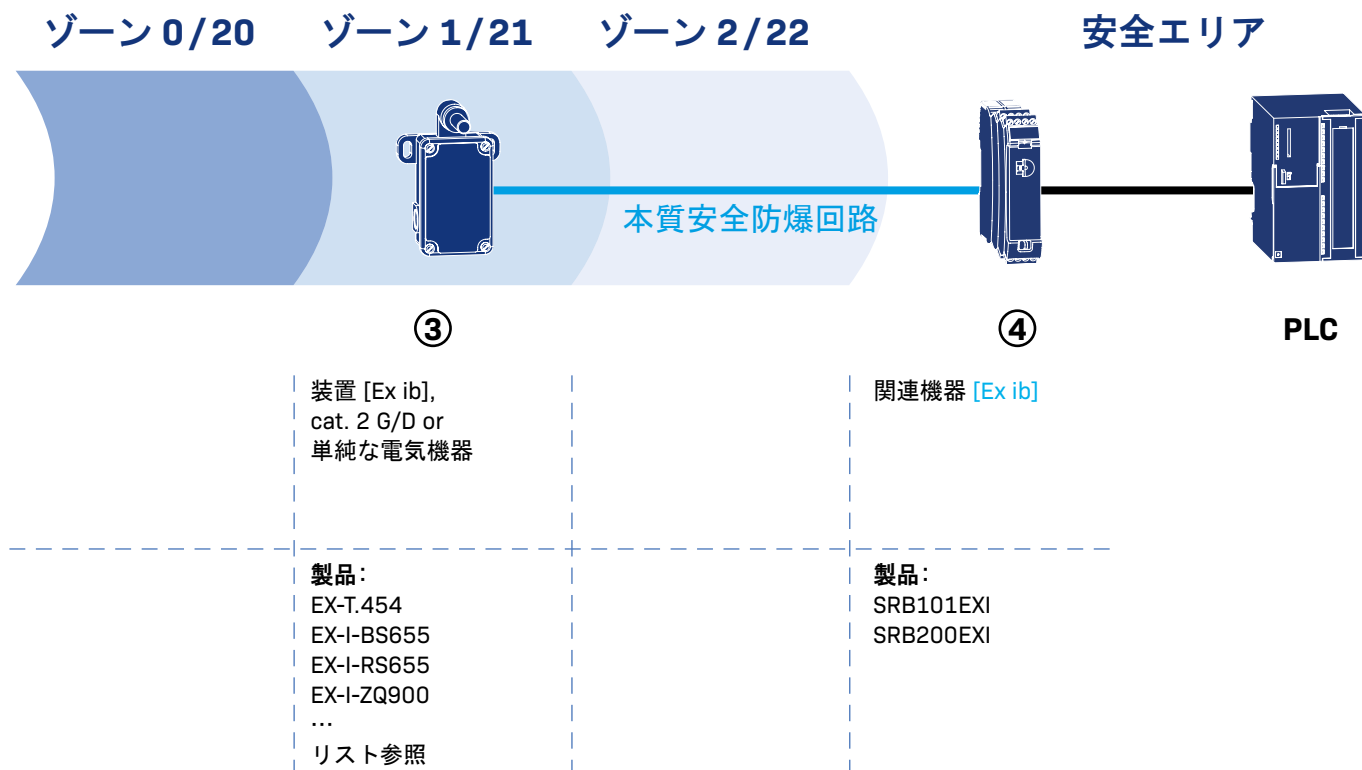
ゾーン 0/20 ゾーン 1/21 ゾーン 2/22 安全エリア

本質安全防爆回路

③

④

PLC

装置 [Ex ib], cat. 2 G/D or 単純な電気機器

関連機器 [Ex ib]

製品:
EX-T.454
EX-I-BS655
EX-I-RS655
EX-I-ZQ900
...
リスト参照

製品:
SRB101EXI
SRB200EXI